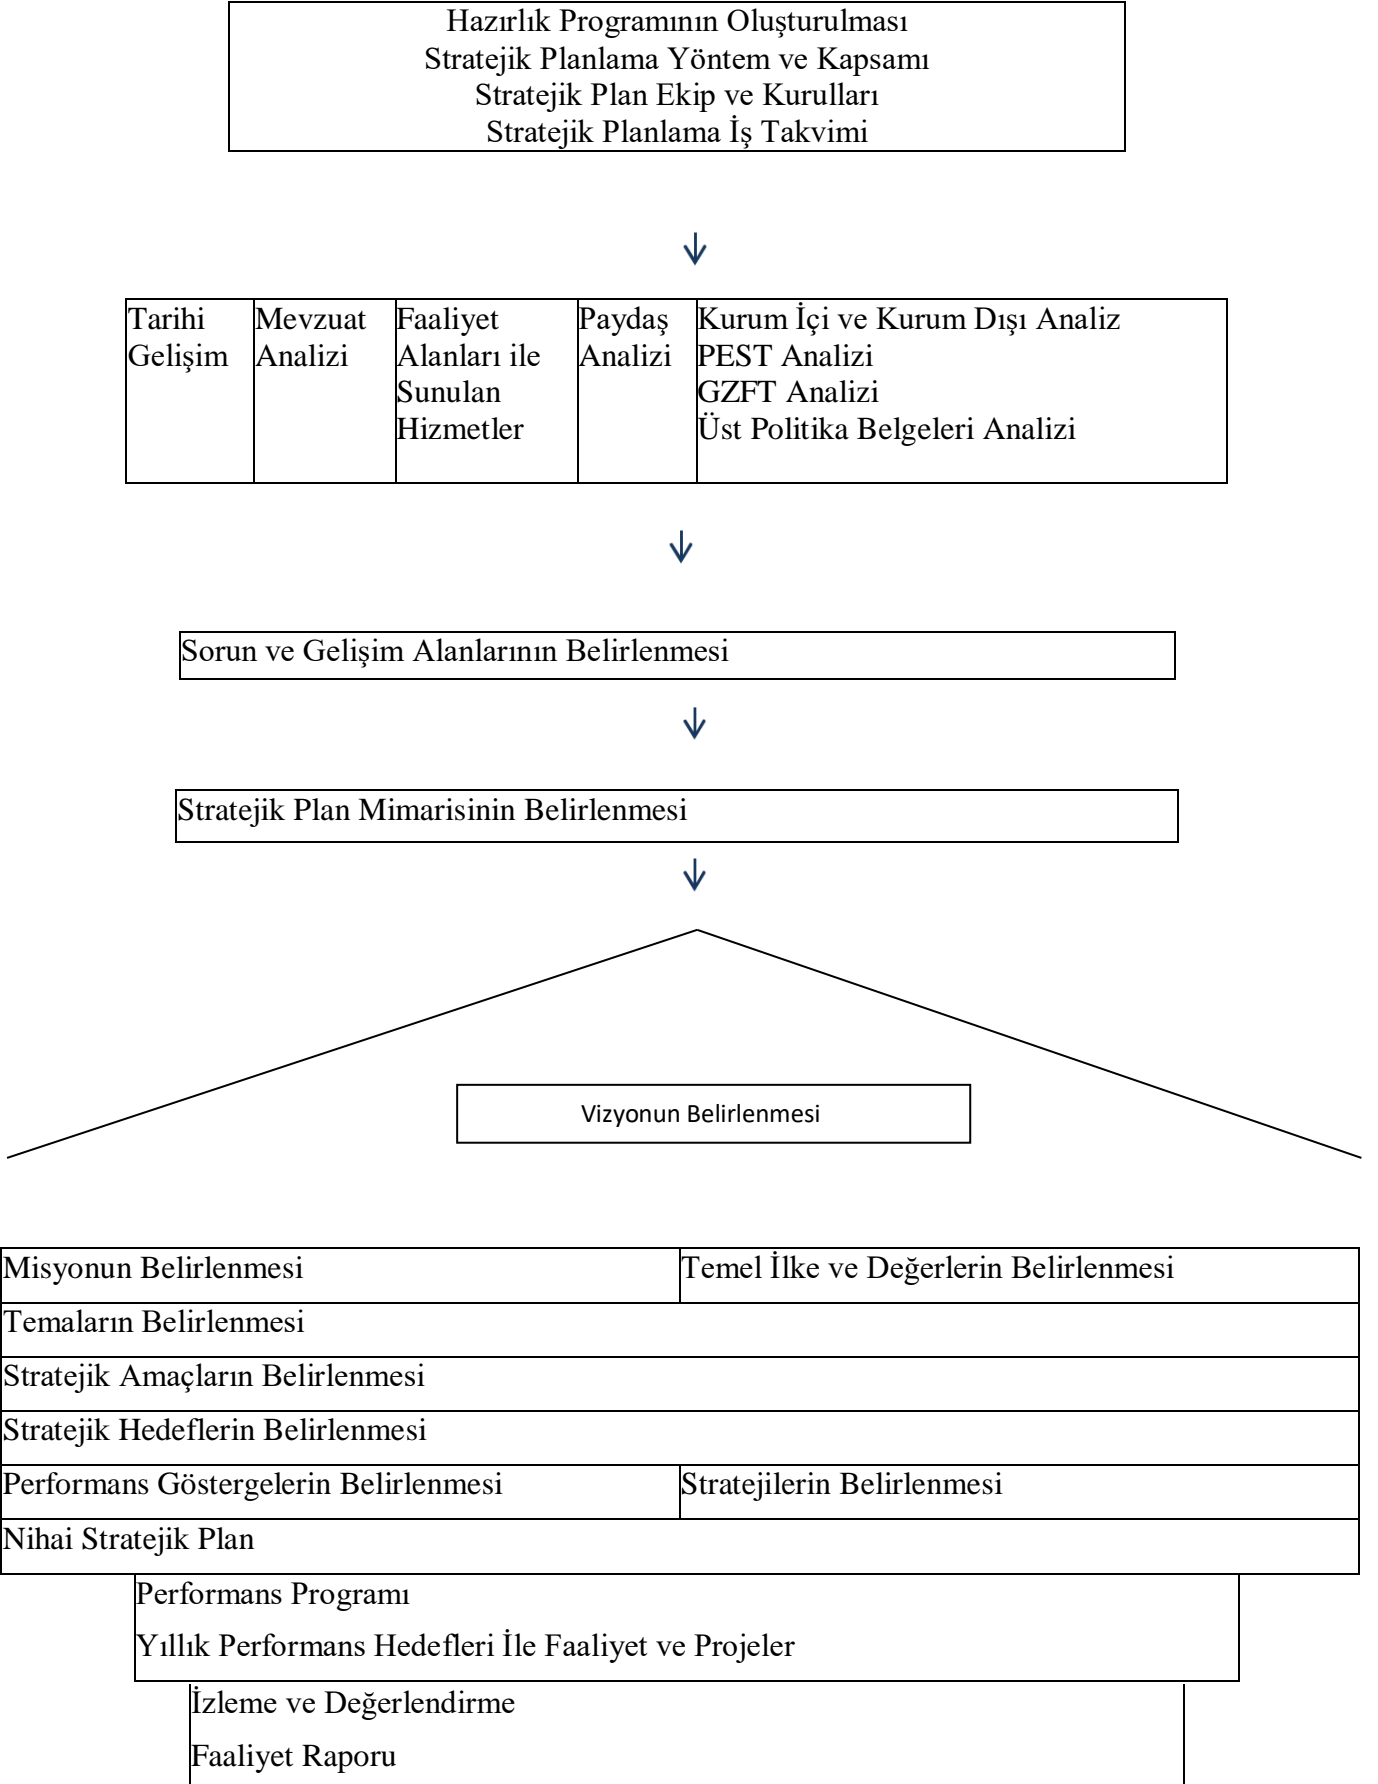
Hazırlık Programının Oluşturulması
Stratejik Planlama Yöntem ve Kapsamı
Stratejik Plan Ekip ve Kurulları
Stratejik Planlama İş Takvimi

| Tarihi Gelişim | Mevzuat Analizi | Faaliyet Alanları ile Sunulan Hizmetler | Paydaş Analizi | Kurum İçi ve Kurum Dışı Analiz PEST Analizi GZFT Analizi Üst Politika Belgeleri Analizi |
|---|---|---|---|---|

Sorun ve Gelişim Alanlarının Belirlenmesi

Stratejik Plan Mimarisinin Belirlenmesi

Vizyonun Belirlenmesi

| Misyonun Belirlenmesi | Temel İlke ve Değerlerin Belirlenmesi |
|---|---|
| Temaların Belirlenmesi | |
| Stratejik Amaçların Belirlenmesi | |
| Stratejik Hedeflerin Belirlenmesi | |
| Performans Göstergelerin Belirlenmesi | Stratejilerin Belirlenmesi |
| Nihai Stratejik Plan | |

Performans Programı
Yıllık Performans Hedefleri İle Faaliyet ve Projeler

İzleme ve Değerlendirme
Faaliyet Raporu